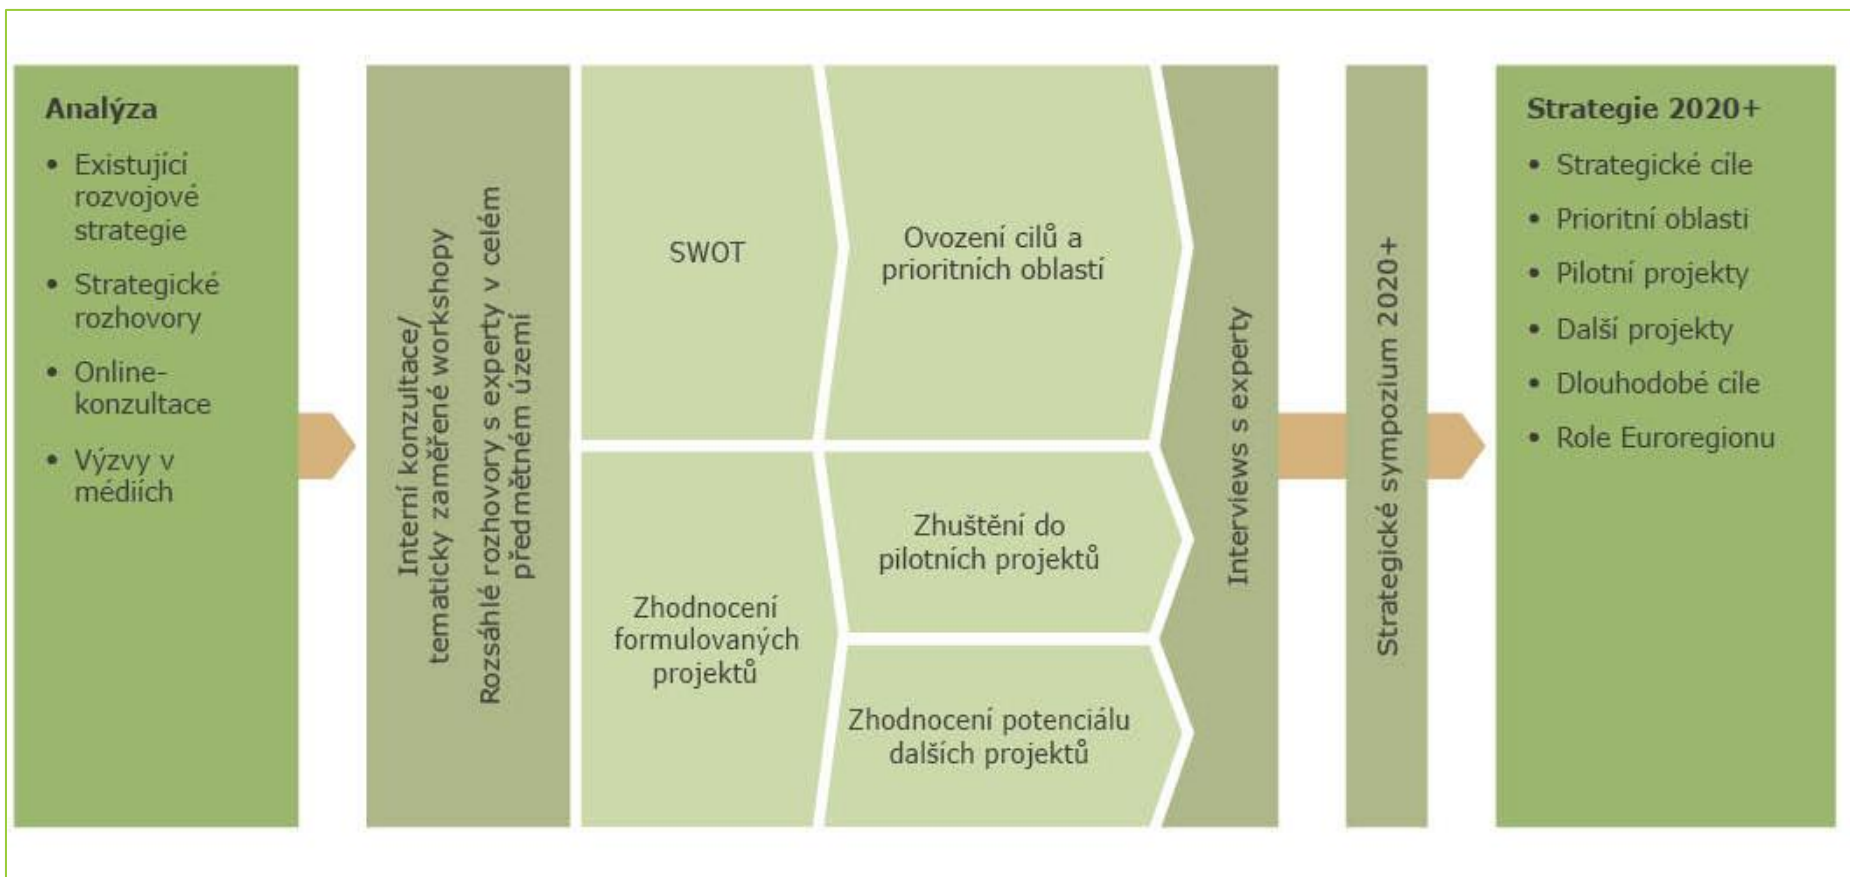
Analýza

- Existující rozvojové strategie
- Strategické rozhovory
- Online-konzultace
- Výzvy v médiích

Interní konzultace/ tematicky zaměřené workshopy

Rozsáhlé rozhovory s experty v celém předmětném území

SWOT

Ovození cílů a prioritních oblastí

Zhodnocení formulovaných projektů

Zhuštění do pilotních projektů

Zhodnocení potenciálu dalších projektů

Interviews s experty

Strategické sympozium 2020+

Strategie 2020+

- Strategické cíle
- Prioritní oblasti
- Pilotní projekty
- Další projekty
- Dlouhodobé cíle
- Role Euroregionu